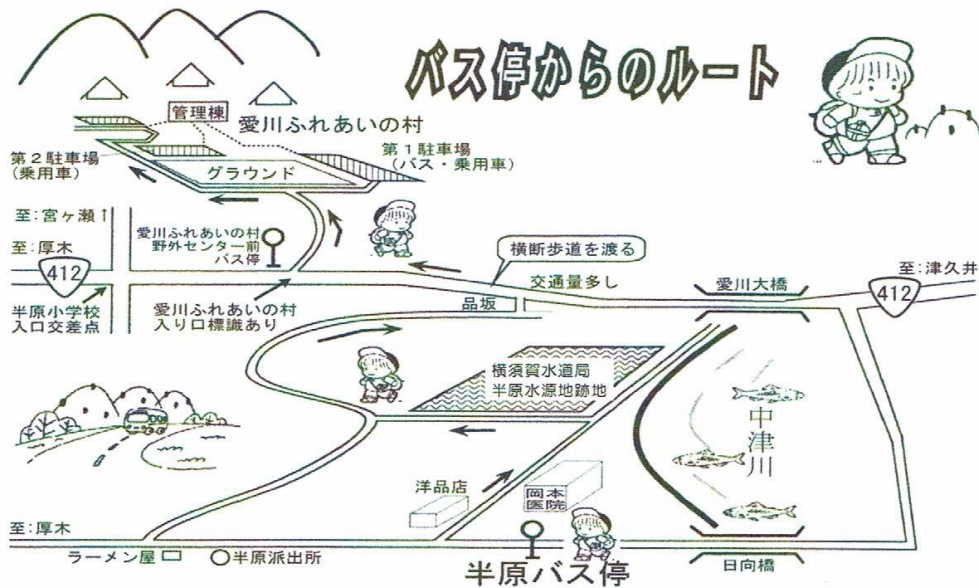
バス停からのルート

管理棟
愛川ふれあいの村
第２駐車場
（乗用車）
グラウンド
第１駐車場
（バス・乗用車）
至：宮ヶ瀬
至：厚木
412
半原小学校
入口交差点
愛川ふれあいの村
野外センター前
バス停
横断歩道を渡る
交通量多し
愛川大橋
至：津久井
412
品坂
愛川ふれあいの村
入り口標識あり
横須賀水道局
半原水源地跡地
中津川
洋品店
岡本
医院
至：厚木
ラーメン屋
半原派出所
半原バス停
日向橋